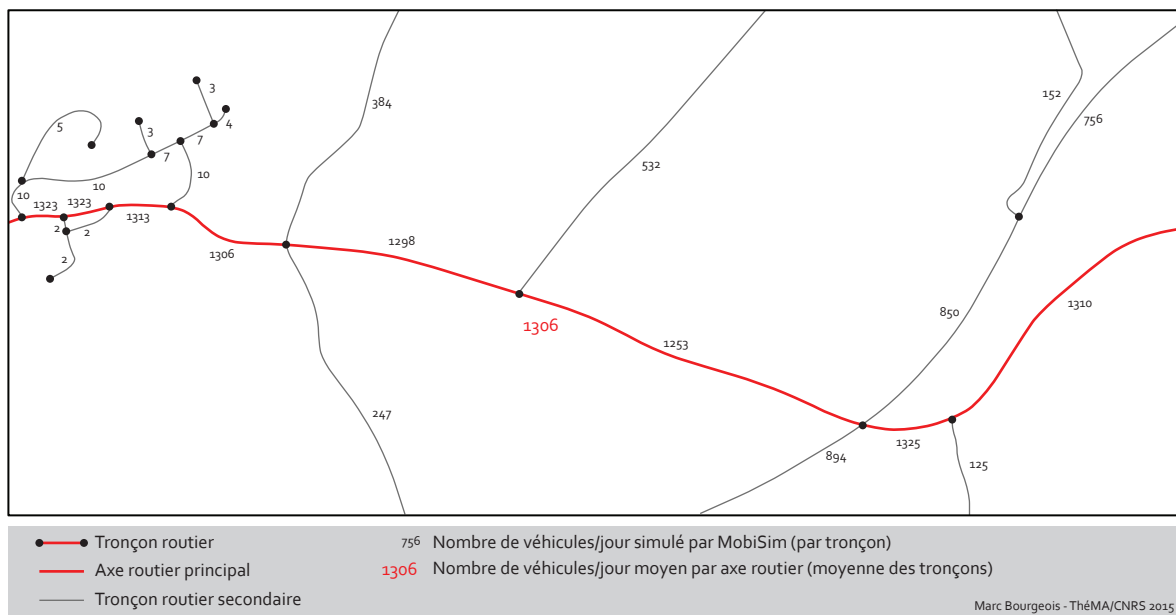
3
4
5
3
7
7
10
10
10
1323
1323
1313
2
2
2
1306
384
1298
532
1306
1253
152
756
850
1310
247
894
1325
125

Tronçon routier
Axe routier principal
Tronçon routier secondaire
756 Nombre de véhicules/jour simulé par MobiSim (par tronçon)
1306 Nombre de véhicules/jour moyen par axe routier (moyenne des tronçons)
Marc Bourgeois - ThéMA/CNRS 2015